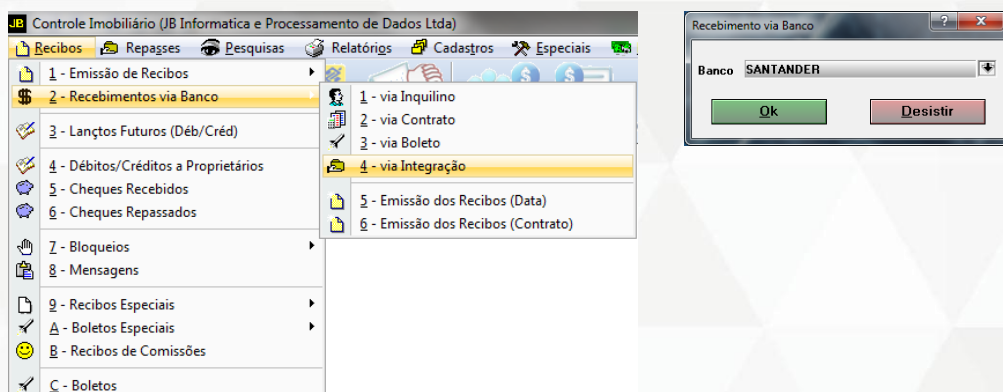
JB Controle Imobiliário (JB Informatica e Processamento de Dados Ltda)

Recibos Repasses Pesquisas Relatórios Cadastros Especiais

1 - Emissão de Recibos
2 - Recebimentos via Banco
3 - Lançtos Futuros (Déb/Créd)
4 - Débitos/Créditos a Proprietários
5 - Cheques Recebidos
6 - Cheques Repassados
7 - Bloqueios
8 - Mensagens
9 - Recibos Especiais
A - Boletos Especiais
B - Recibos de Comissões
C - Boletos

1 - via Inquilino
2 - via Contrato
3 - via Boleto
4 - via Integração
5 - Emissão dos Recibos (Data)
6 - Emissão dos Recibos (Contrato)

Recebimento via Banco
Banco SANTANDER
Ok Desistir